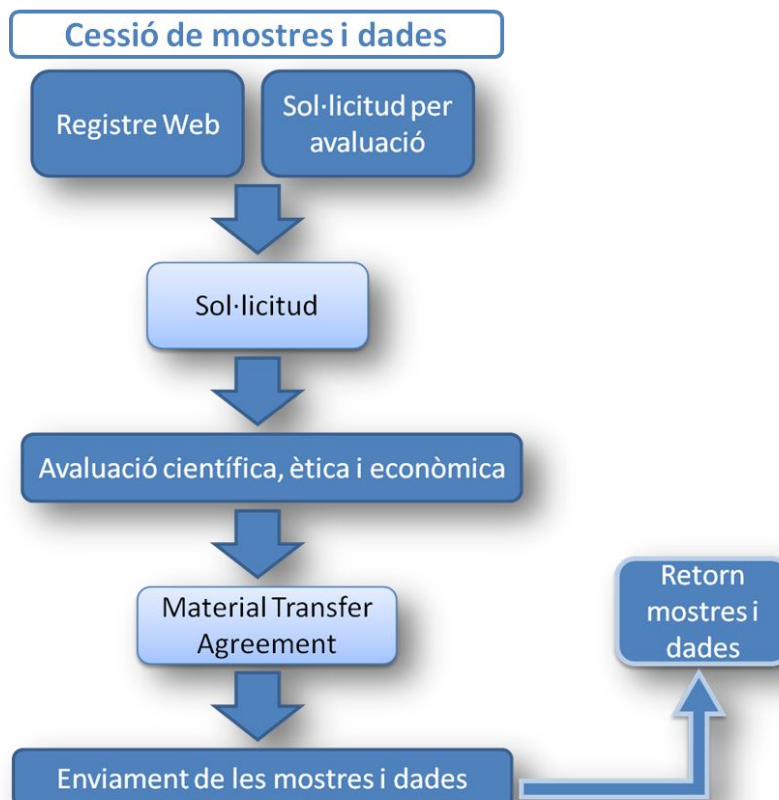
Cessió de mostres i dades

Registre Web

Sol·licitud per avaluació

Sol·licitud

Avaluació científica, ètica i econòmica

Material Transfer Agreement

Retorn mostres i dades

Enviament de les mostres i dades